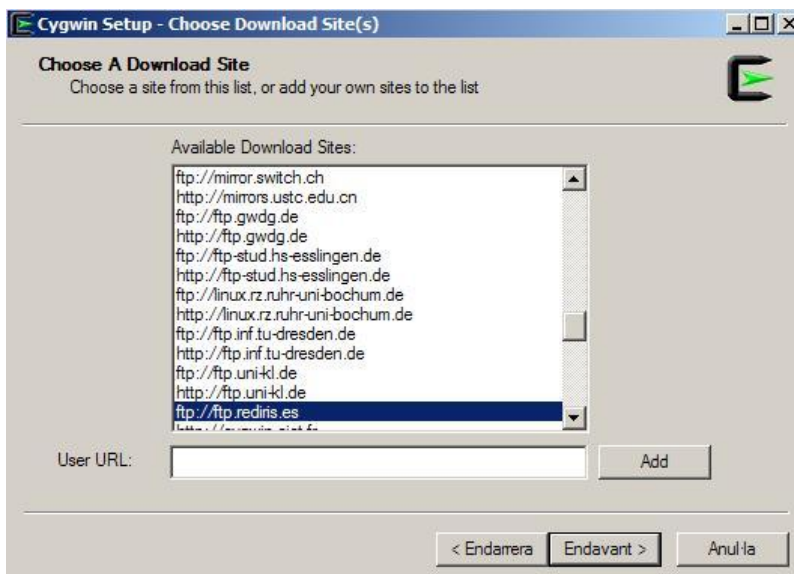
Cygwin Setup - Choose Download Site(s)

Choose A Download Site
Choose a site from this list, or add your own sites to the list

Available Download Sites:

ftp://mirror.switch.ch
http://mirrors.ustc.edu.cn
ftp://ftp.gwdg.de
http://ftp.gwdg.de
ftp://ftp-stud.hs-esslingen.de
http://ftp-stud.hs-esslingen.de
ftp://linux.rz.ruhr-uni-bochum.de
http://linux.rz.ruhr-uni-bochum.de
ftp://ftp.inf.tu-dresden.de
http://ftp.inf.tu-dresden.de
ftp://ftp.uni-kl.de
http://ftp.uni-kl.de
ftp://ftp.rediris.es
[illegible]

User URL:

Add

< Endarrera

Endavant >

Anul·la